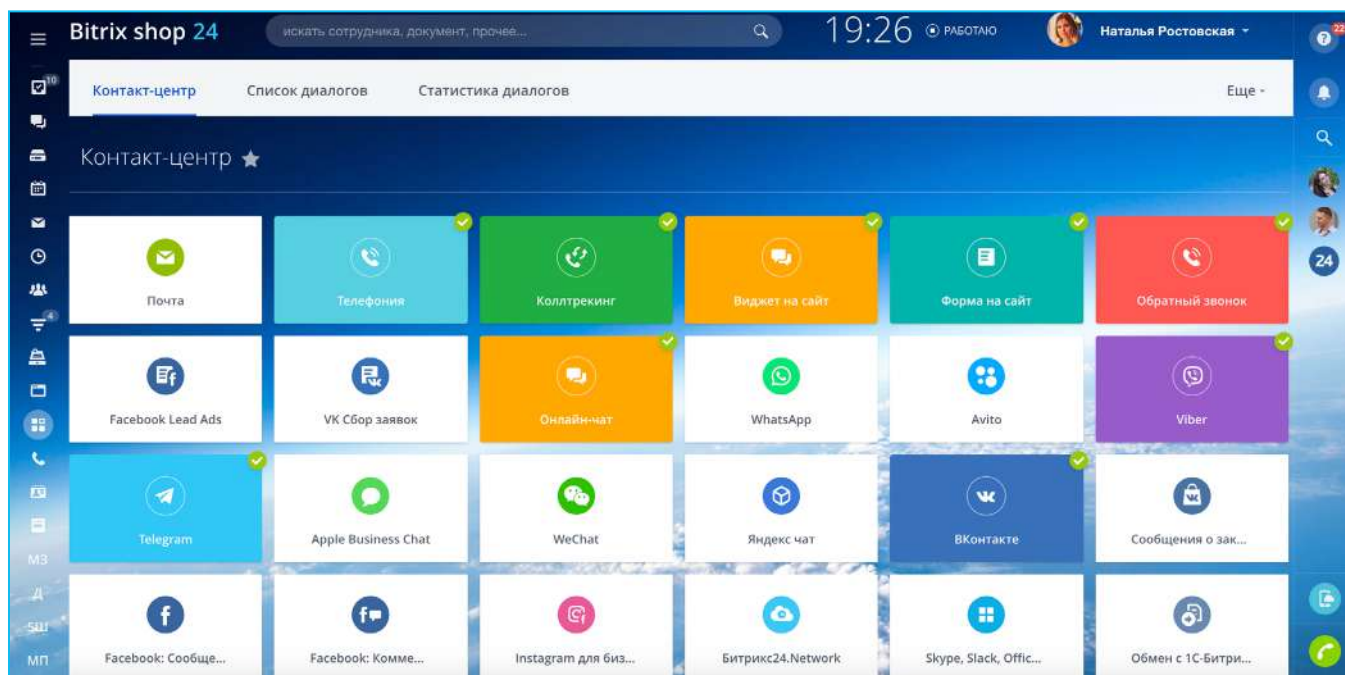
Bitrix shop 24

искать сотрудника, документ, прочее...

19:26 РАБОТАЮ

Наталья Ростовская

22

10

4

МЗ

Д

БШ

МП

24

Контакт-центр Список диалогов Статистика диалогов Еще

Контакт-центр

Почта

Телефония

Коллтрекинг

Виджет на сайт

Форма на сайт

Обратный звонок

Facebook Lead Ads

VK Сбор заявок

Онлайн-чат

WhatsApp

Avito

Viber

Telegram

Apple Business Chat

WeChat

Яндекс чат

ВКонтакте

Сообщения о зак...

Facebook: Сообще...

Facebook: Комме...

Instagram для биз...

Битрикс24.Network

Skype, Slack, Offic...

Обмен с 1С-Битри...